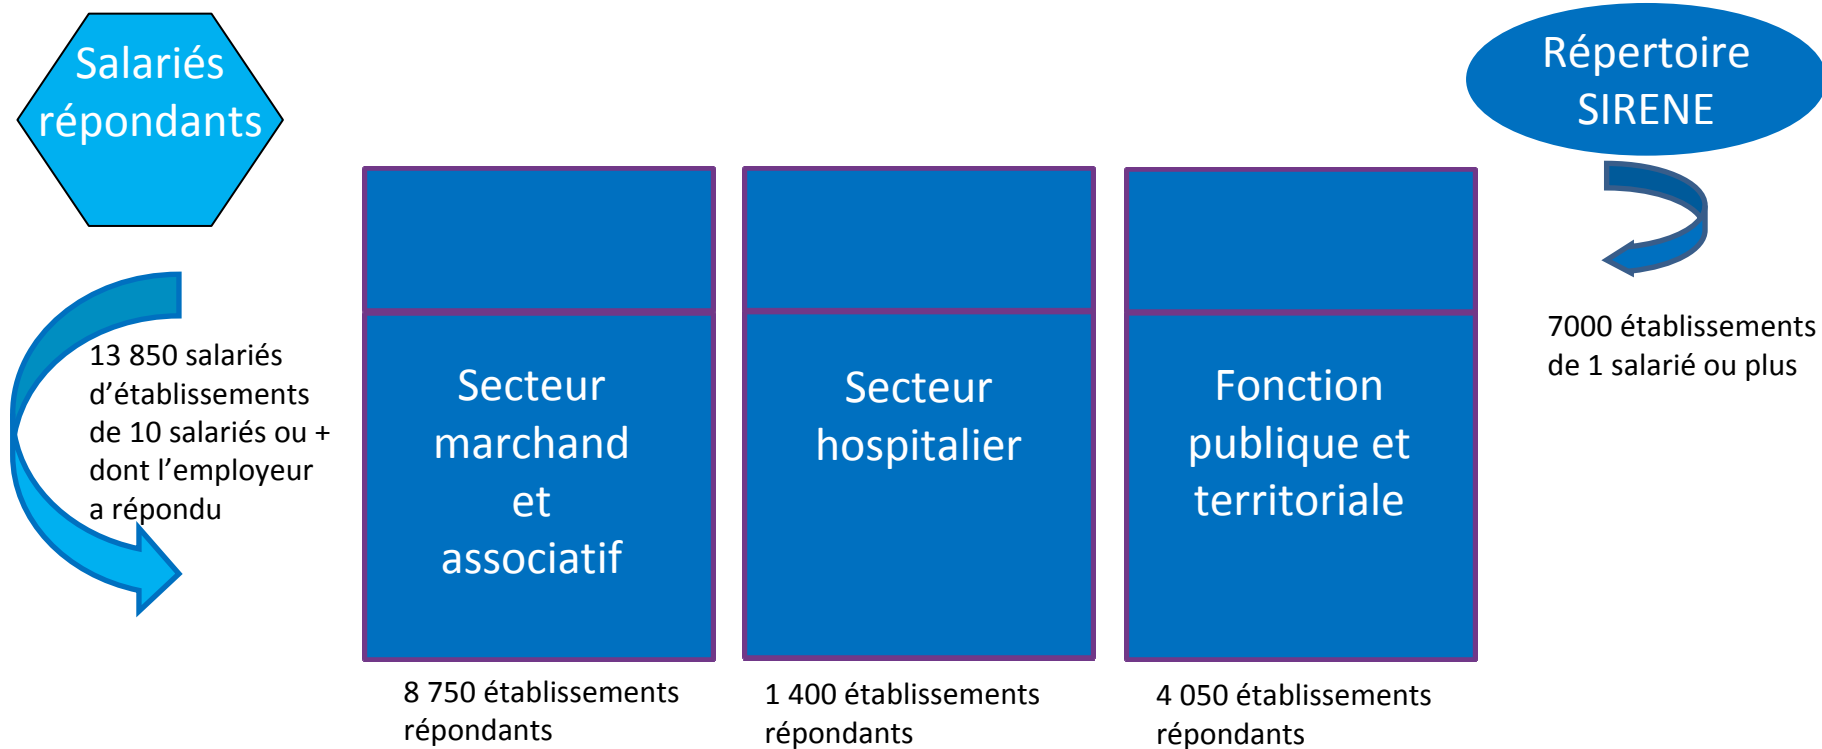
Salariés répondants

Répertoire SIRENE

13 850 salariés d’établissements de 10 salariés ou + dont l’employeur a répondu

Secteur marchand et associatif

Secteur hospitalier

Fonction publique et territoriale

7000 établissements de 1 salarié ou plus

8 750 établissements répondants

1 400 établissements répondants

4 050 établissements répondants